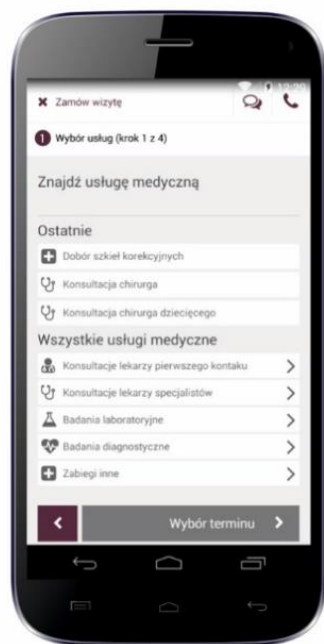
12:00

Zamów wizytę

1 Wybór usług (krok 1 z 4)

Znajdź usługę medyczną

Ostatnie

Dobór szkieł korekcyjnych

Konsultacja chirurga

Konsultacja chirurga dziecięcego

Wszystkie usługi medyczne

Konsultacje lekarzy pierwszego kontaku

Konsultacje lekarzy specjalistów

Badania laboratoryjne

Badania diagnostyczne

Zabiegi inne

Wybór terminu